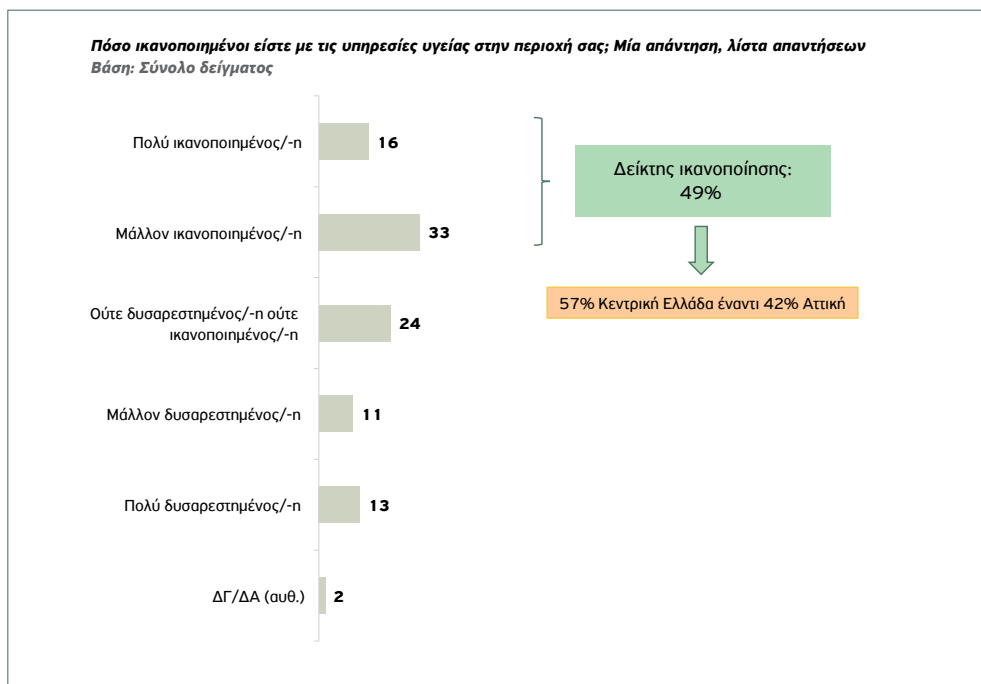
Πόσο ικανοποιημένοι είστε με τις υπηρεσίες υγείας στην περιοχή σας; Μία απάντηση, λίστα απαντήσεων
Βάση: Σύνολο δείγματος

Πολύ ικανοποιημένος/-η 16

Μάλλον ικανοποιημένος/-η 33

Ούτε δυσαρεστημένος/-η ούτε ικανοποιημένος/-η 24

Μάλλον δυσαρεστημένος/-η 11

Πολύ δυσαρεστημένος/-η 13

ΔΓ/ΔΑ (αυθ.) 2

Δείκτης ικανοποίησης: 49%

57% Κεντρική Ελλάδα έναντι 42% Αττική